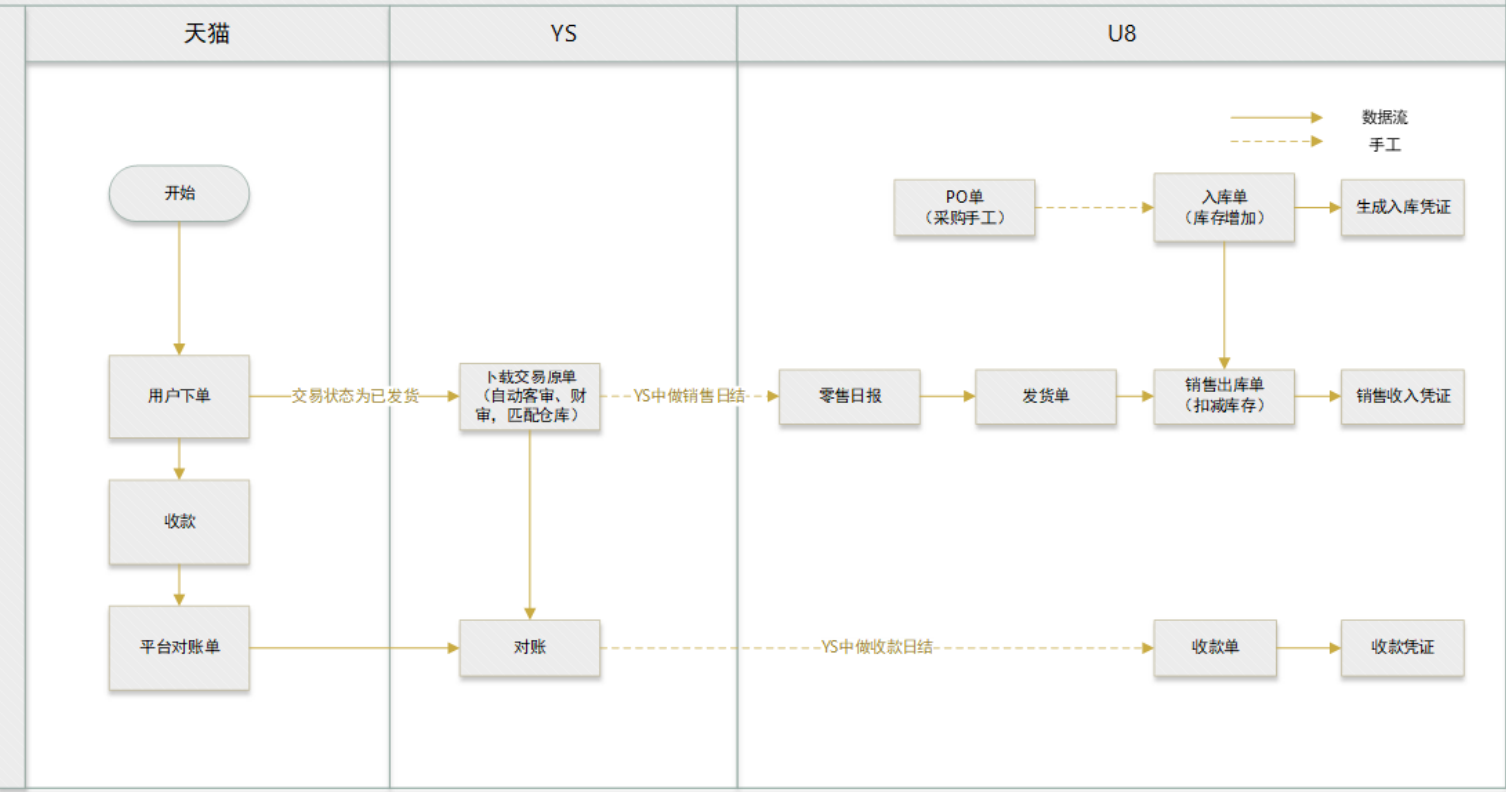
天猫

YS

U8

数据流

手工

开始

PO单
（采购手工）

入库单
（库存增加）

生成入库凭证

用户下单

交易状态为已发货

卜载交易原单
（自动客审、财审，匹配仓库）

YS中做销售日结

零售日报

发货单

销售出库单
（扣减库存）

销售收入凭证

收款

平台对账单

对账

YS中做收款日结

收款单

收款凭证